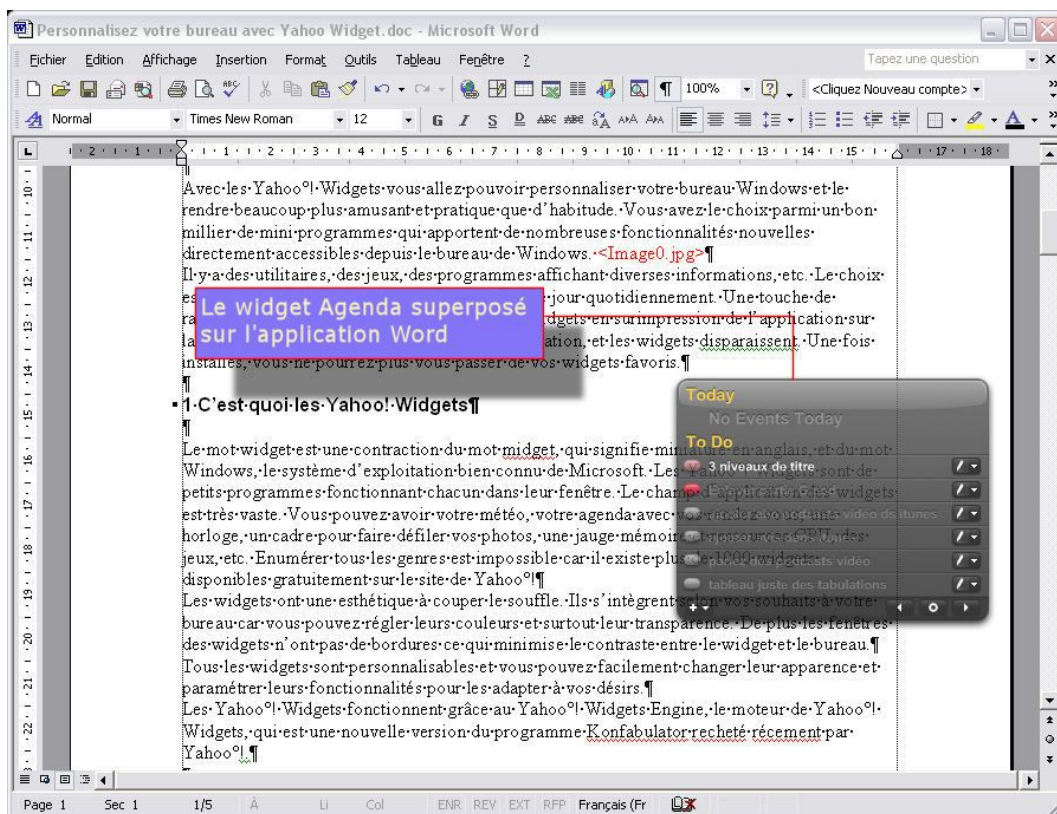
Personnalisez votre bureau avec Yahoo Widget.doc - Microsoft Word

Fichier Edition Affichage Insertion Format Outils Tableau Fenêtre ?

Tapez une question

100% <Cliquez Nouveau compte>

Normal Times New Roman 12

Avec·les·Yahoo°!·Widgets·vous·allez·pouvoir·personnaliser·votre·bureau·Windows·et·le·rendre·beaucoup·plus·amusant·et·pratique·que·d'habitude.·Vous·avez·le·choix·parmi·un·bon·millier·de·mini·programmes·qui·apportent·de·nombreuses·fonctionnalités·nouvelles·directement·accessibles·depuis·le·bureau·de·Windows.·<Image0.jpg>¶

Il·y·a·des·utilitaires,·des·jeux,·des·programmes·affichant·diverses·informations,·etc.·Le·choix·es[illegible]·jour·quotidiennement.·Une·touche·de·ra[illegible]dgets·en·surimpression·de·l'application·sur·la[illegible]ation,·et·les·widgets·disparaissent.·Une·fois·installés,·vous·ne·pourrez·plus·vous·passer·de·vos·widgets·favoris.¶

Le widget Agenda superposé sur l'application Word

¶

1·C'est·quoi·les·Yahoo!·Widgets¶

¶

Le·mot·widget·est·une·contraction·du·mot·midget,·qui·signifie·mini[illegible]·en·anglais,·et·du·mot·Windows,·le·système·d'exploitation·bien·connu·de·Microsoft.·Les·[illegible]·sont·de·petits·programmes·fonctionnant·chacun·dans·leur·fenêtre.·Le·champ·d'application·des·widgets·est·très·vaste.·Vous·pouvez·avoir·votre·météo,·votre·agenda·avec·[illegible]·horloge,·un·cadre·pour·faire·défiler·vos·photos,·une·jauge·mémoire·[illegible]·jeux,·etc.·Enumérer·tous·les·genres·est·impossible·car·il·existe·plus·de·1000·widgets·disponibles·gratuitement·sur·le·site·de·Yahoo°!¶

Les·widgets·ont·une·esthétique·à·couper·le·souffle.·Ils·s'intègrent·selon·vos·souhaits·à·votre·bureau·car·vous·pouvez·régler·leurs·couleurs·et·surtout·leur·transparence.·De·plus·les·fenêtres·des·widgets·n'ont·pas·de·bordures·ce·qui·minimise·le·contraste·entre·le·widget·et·le·bureau.¶

Tous·les·widgets·sont·personnalisables·et·vous·pouvez·facilement·changer·leur·apparence·et·paramétrer·leurs·fonctionnalités·pour·les·adapter·à·vos·désirs.¶

Les·Yahoo°!·Widgets·fonctionnent·grâce·au·Yahoo°!·Widgets·Engine,·le·moteur·de·Yahoo°!·Widgets,·qui·est·une·nouvelle·version·du·programme·Konfabulator·recheté·récement·par·Yahoo°!.¶

Today
No Events Today
To Do
3 niveaux de titre
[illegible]
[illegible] vidéo ds itunes
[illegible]
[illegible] podcasts vidéo
tableau juste des tabulations

Page 1 Sec 1 1/5 À Li Col ENR REV EXT RFP Français (Fr